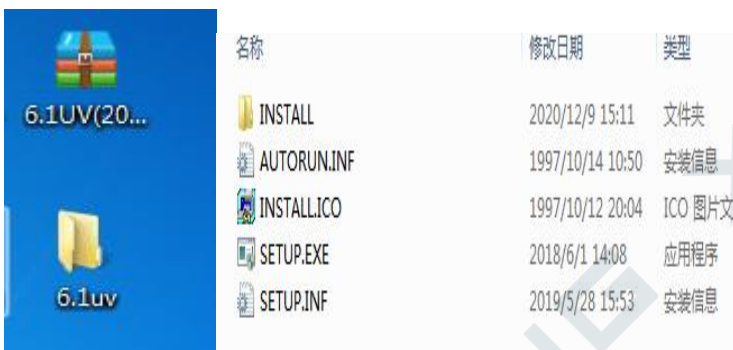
6.1UV(20...

6.1uv

| 名称 | 修改日期 | 类型 |
|---|---|---|
| INSTALL | 2020/12/9 15:11 | 文件夹 |
| AUTORUN.INF | 1997/10/14 10:50 | 安装信息 |
| INSTALL.ICO | 1997/10/12 20:04 | ICO 图片文 |
| SETUP.EXE | 2018/6/1 14:08 | 应用程序 |
| SETUP.INF | 2019/5/28 15:53 | 安装信息 |